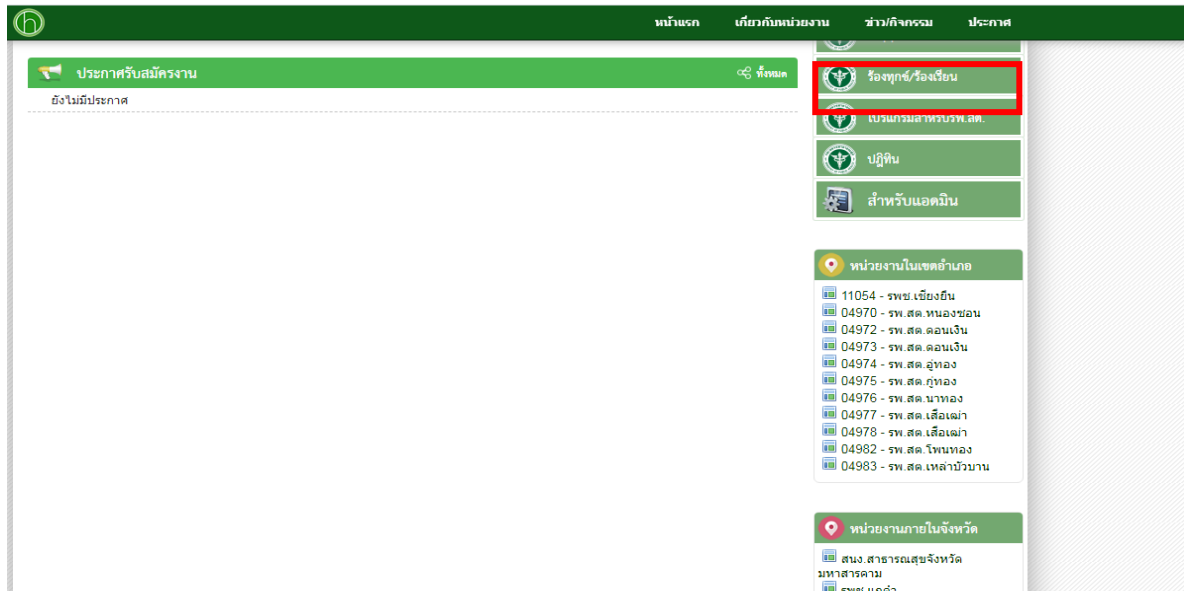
หน้าแรก เกี่ยวกับหน่วยงาน ข่าว/กิจกรรม ประกาศ

ประกาศรับสมัครงาน
ทั้งหมด
ยังไม่มีประกาศ

ร้องทุกข์/ร้องเรียน
โปรแกรมสำหรับรพ.สต.
ปฏิทิน
สำหรับแอดมิน

หน่วยงานในเขตอำเภอ
11054 - รพช.เชียงยืน
04970 - รพ.สต.หนองซอน
04972 - รพ.สต.ดอนเงิน
04973 - รพ.สต.ดอนเงิน
04974 - รพ.สต.อู่ทอง
04975 - รพ.สต.กู่ทอง
04976 - รพ.สต.นาทอง
04977 - รพ.สต.เสือเฒ่า
04978 - รพ.สต.เสือเฒ่า
04982 - รพ.สต.โพนทอง
04983 - รพ.สต.เหล่าบัวบาน

หน่วยงานภายในจังหวัด
สนง.สาธารณสุขจังหวัดมหาสารคาม
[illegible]